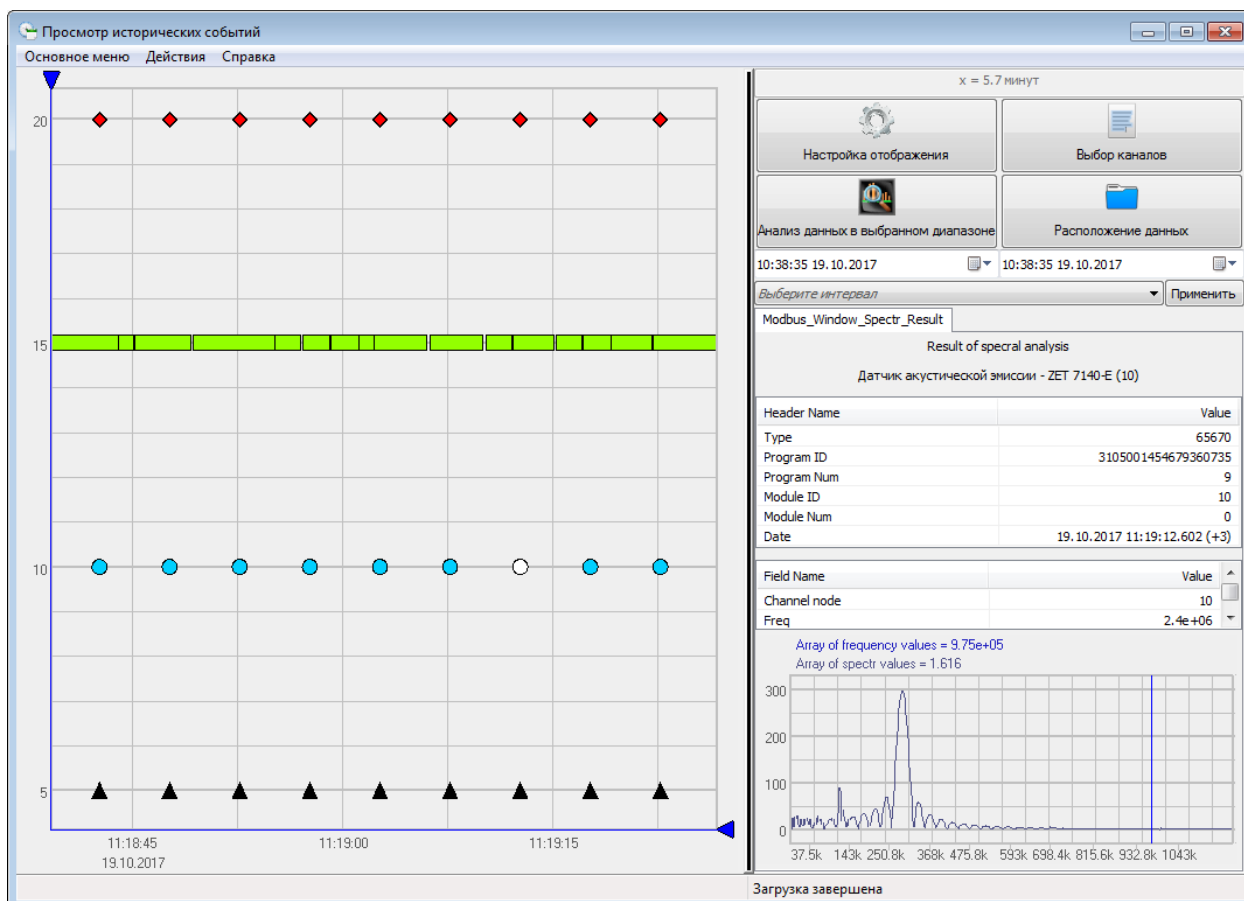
Просмотр исторических событий

Основное меню Действия Справка

20
15
10
5

11:18:45
19.10.2017
11:19:00
11:19:15

x = 5.7 минут

Настройка отображения
Выбор каналов
Анализ данных в выбранном диапазоне
Расположение данных

10:38:35 19.10.2017
10:38:35 19.10.2017

Выберите интервал
Применить

Modbus_Window_Spectr_Result

Result of specral analysis

Датчик акустической эмиссии - ZET 7140-E (10)

| Header Name | Value |
|---|---|
| Type | 65670 |
| Program ID | 3105001454679360735 |
| Program Num | 9 |
| Module ID | 10 |
| Module Num | 0 |
| Date | 19.10.2017 11:19:12.602 (+3) |

| Field Name | Value |
|---|---|
| Channel node | 10 |
| Freq | 2.4e+06 |

Array of frequency values = 9.75e+05
Array of spectr values = 1.616

300
200
100
0

37.5k 143k 250.8k 368k 475.8k 593k 698.4k 815.6k 932.8k 1043k

Загрузка завершена